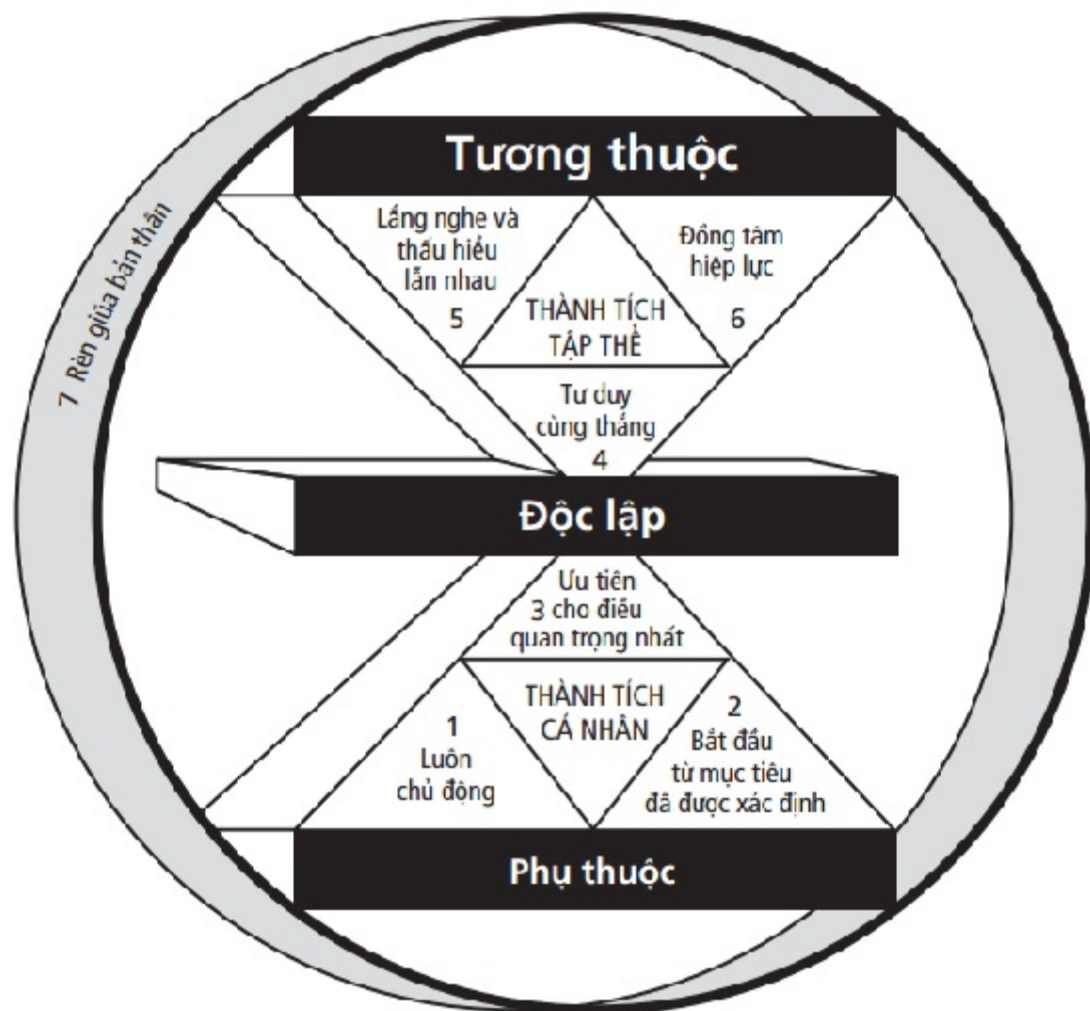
Tương thuộc

7 Rèn giũa bản thân

Lắng nghe và thấu hiểu lẫn nhau 5

THÀNH TÍCH TẬP THỂ

Đồng tâm hiệp lực 6

Tư duy cùng thắng 4

Độc lập

Ưu tiên 3 cho điều quan trọng nhất

1 Luôn chủ động

THÀNH TÍCH CÁ NHÂN

2 Bắt đầu từ mục tiêu đã được xác định

Phụ thuộc